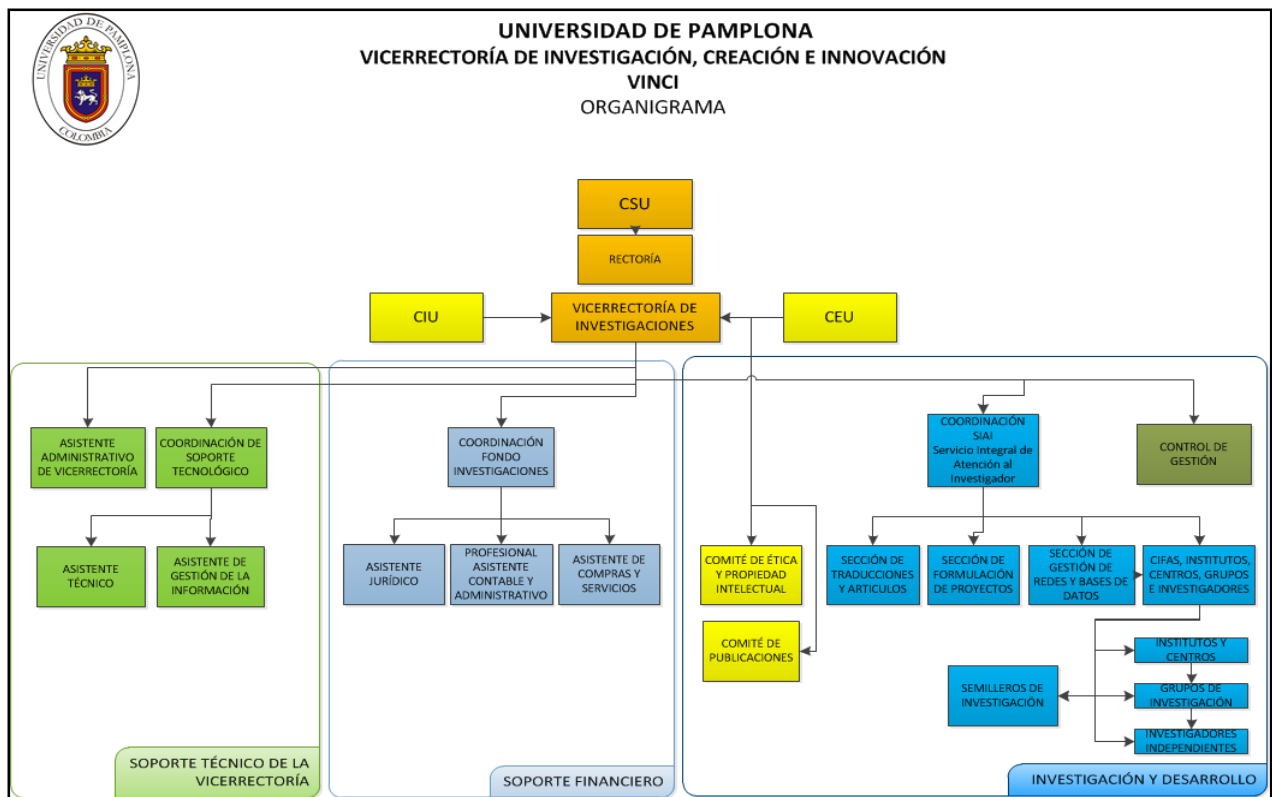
UNIVERSIDAD DE PAMPLONA
COLOMBIA

UNIVERSIDAD DE PAMPLONA
VICERRECTORÍA DE INVESTIGACIÓN, CREACIÓN E INNOVACIÓN
VINCI
ORGANIGRAMA

CSU

RECTORÍA

CIU

VICERRECTORÍA DE INVESTIGACIONES

CEU

ASISTENTE ADMINISTRATIVO DE VICERRECTORÍA

COORDINACIÓN DE SOPORTE TECNOLÓGICO

ASISTENTE TÉCNICO

ASISTENTE DE GESTIÓN DE LA INFORMACIÓN

SOPORTE TÉCNICO DE LA VICERRECTORÍA

COORDINACIÓN FONDO INVESTIGACIONES

ASISTENTE JURÍDICO

PROFESIONAL ASISTENTE CONTABLE Y ADMINISTRATIVO

ASISTENTE DE COMPRAS Y SERVICIOS

SOPORTE FINANCIERO

COORDINACIÓN SIAI Servicio Integral de Atención al Investigador

CONTROL DE GESTIÓN

COMITÉ DE ÉTICA Y PROPIEDAD INTELECTUAL

COMITÉ DE PUBLICACIONES

SECCIÓN DE TRADUCCIONES Y ARTICULOS

SECCIÓN DE FORMULACIÓN DE PROYECTOS

SECCIÓN DE GESTIÓN DE REDES Y BASES DE DATOS

CIFAS, INSTITUTOS, CENTROS, GRUPOS E INVESTIGADORES

INSTITUTOS Y CENTROS

SEMILLEROS DE INVESTIGACIÓN

GRUPOS DE INVESTIGACIÓN

INVESTIGADORES INDEPENDIENTES

INVESTIGACIÓN Y DESARROLLO